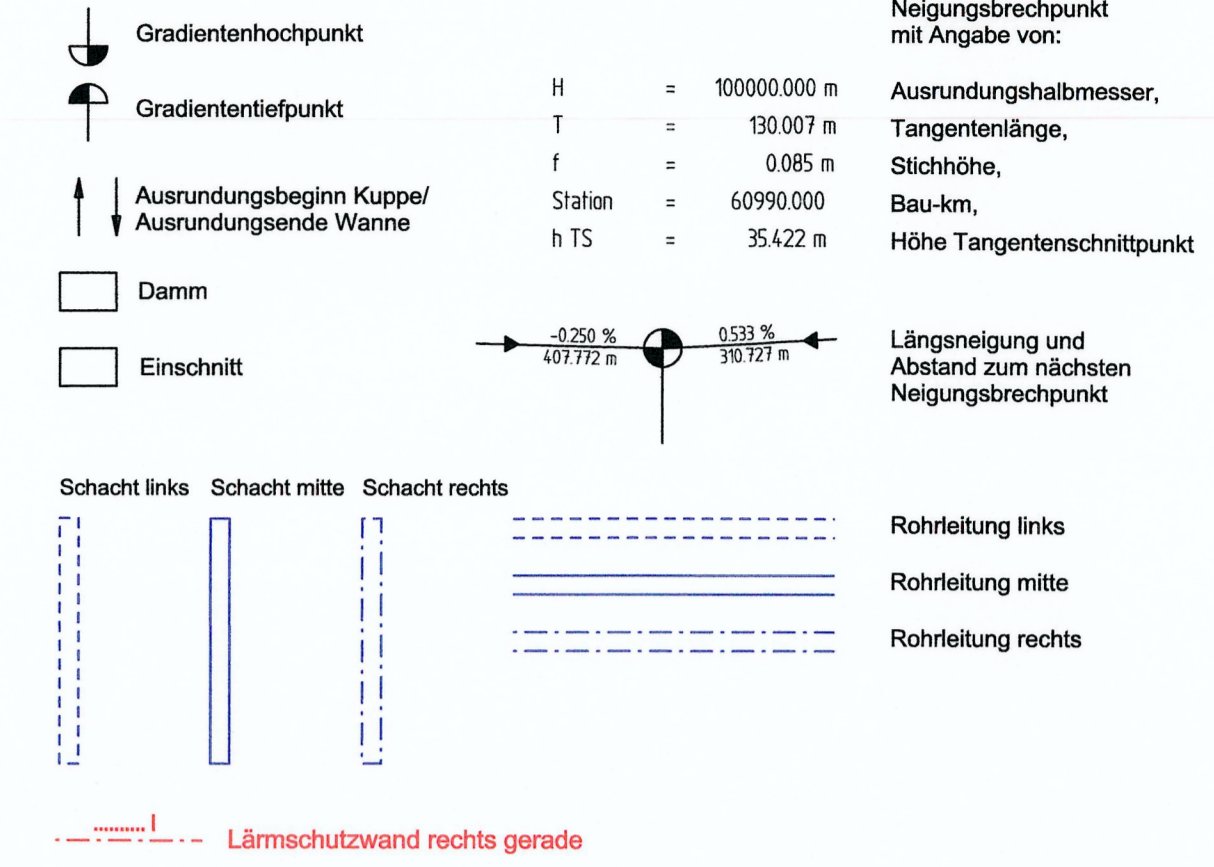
Gradientenhochpunkt

Gradiententiefpunkt

Ausrundungsbeginn Kuppe/
Ausrundungsende Wanne

Damm

Einschnitt

Neigungsbrechpunkt
mit Angabe von:

| | | | |
|---|---|---|---|
| H | = | 100000.000 m | Ausrundungshalbmesser, |
| T | = | 130.007 m | Tangentenlänge, |
| f | = | 0.085 m | Stichhöhe, |
| Station | = | 60990.000 | Bau-km, |
| h TS | = | 35.422 m | Höhe Tangentenschnittpunkt |

-0.250 %
407.772 m
0.533 %
310.727 m

Längsneigung und
Abstand zum nächsten
Neigungsbrechpunkt

Schacht links Schacht mitte Schacht rechts

Rohrleitung links

Rohrleitung mitte

Rohrleitung rechts

Lärmschutzwand rechts gerade